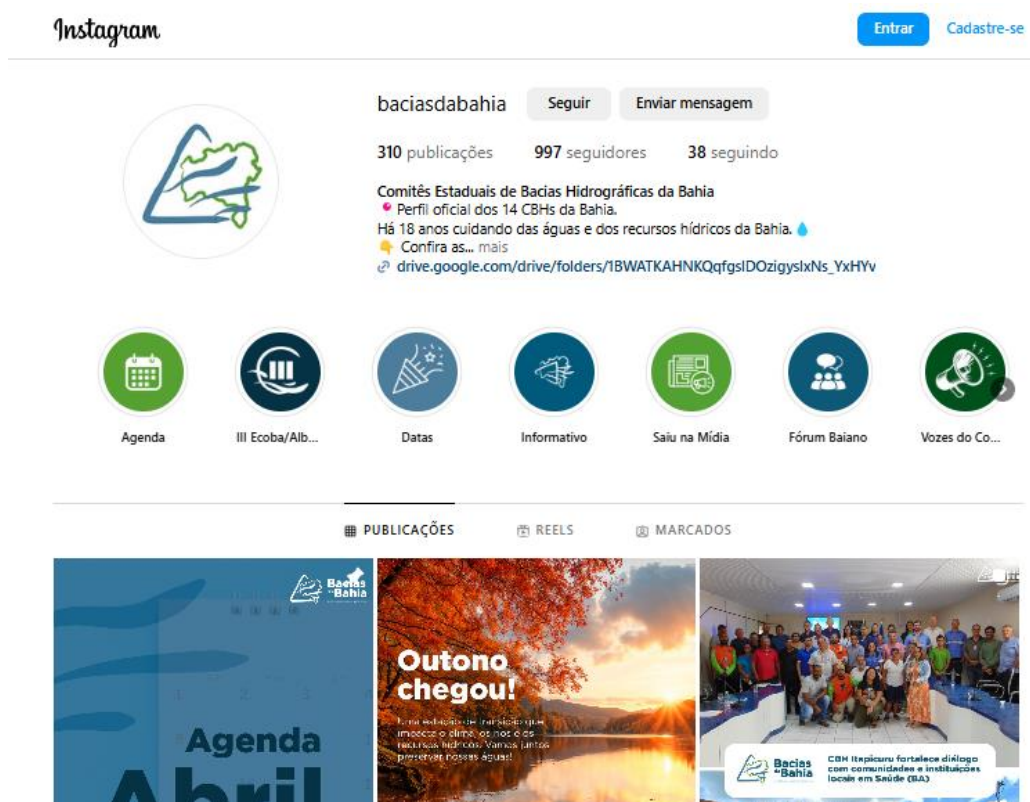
Instagram

Entrar Cadastre-se

baciasdabahia Seguir Enviar mensagem

310 publicações 997 seguidores 38 seguindo

Comitês Estaduais de Bacias Hidrográficas da Bahia
📍 Perfil oficial dos 14 CBHs da Bahia.
Há 18 anos cuidando das águas e dos recursos hídricos da Bahia. 💧
👇 Confira as... mais
🔗 drive.google.com/drive/folders/1BWATKAHNKQqfgsIDOzigysIxNs_YxHYv

Agenda
III Ecoba/Alb...
Datas
Informativo
Saiu na Mídia
Fórum Baiano
Vozes do Co...

PUBLICAÇÕES REELS MARCADOS

Bacias da Bahia

Agenda
Abril

Outono chegou!

Uma estação de transição que impacta o clima, os rios e os recursos hídricos. Vamos juntos preservar nossas águas!

Bacias da Bahia
CBH Itapicuru fortalece diálogo com comunidades e instituições locais em Saúde (BA)